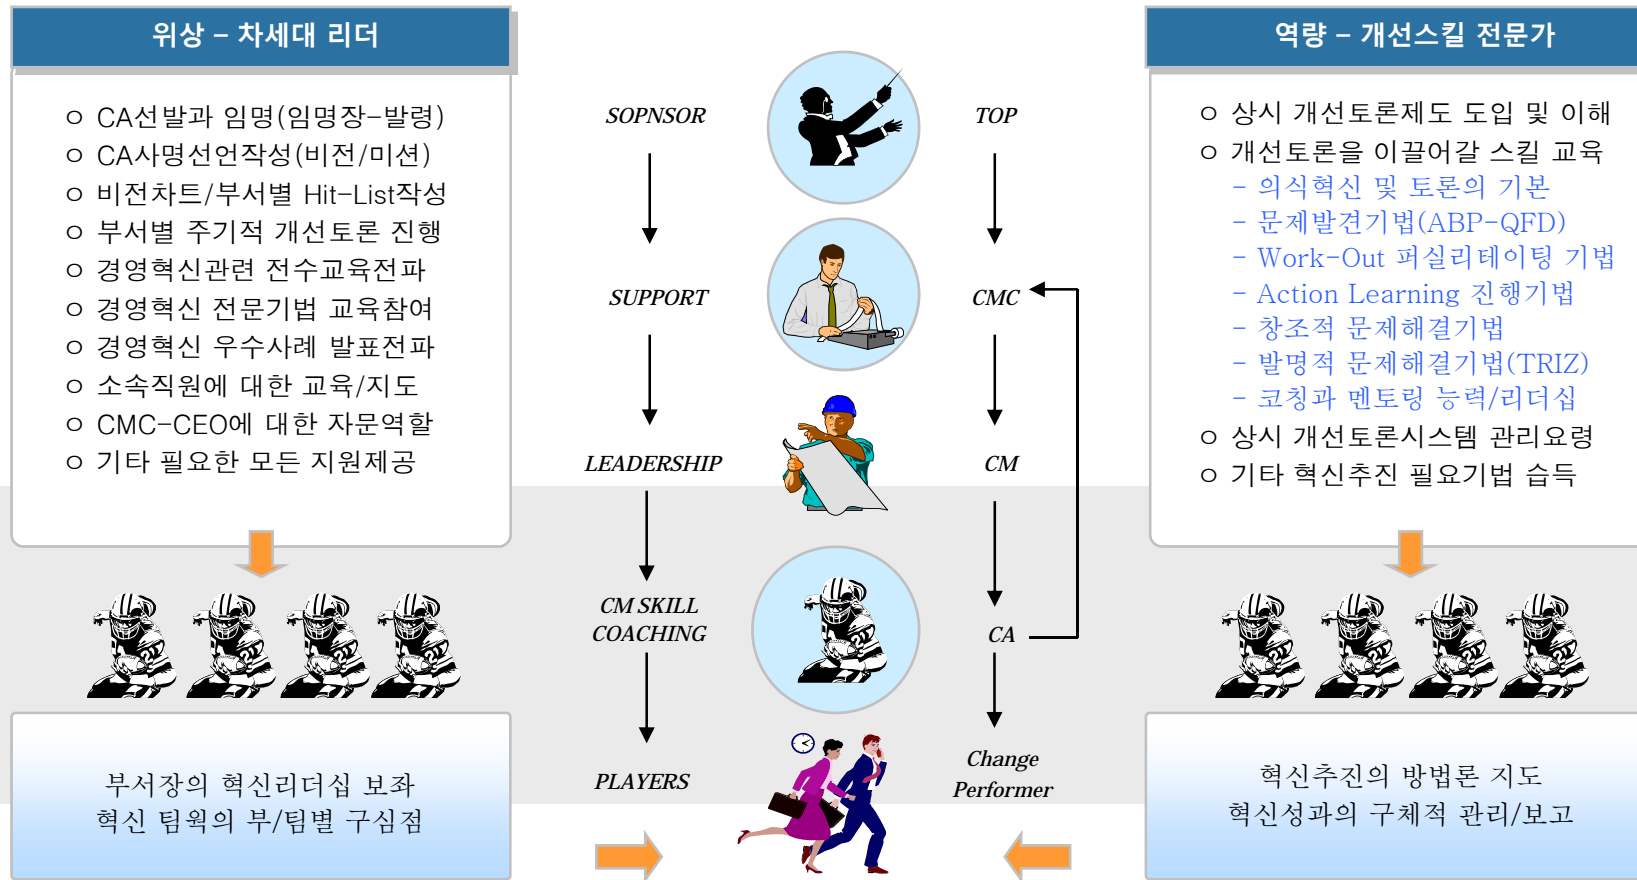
위상 – 차세대 리더

ㅇ CA선발과 임명(임명장-발령)
ㅇ CA사명선언작성(비전/미션)
ㅇ 비전차트/부서별 Hit-List작성
ㅇ 부서별 주기적 개선토론 진행
ㅇ 경영혁신관련 전수교육전파
ㅇ 경영혁신 전문기법 교육참여
ㅇ 경영혁신 우수사례 발표전파
ㅇ 소속직원에 대한 교육/지도
ㅇ CMC-CEO에 대한 자문역할
ㅇ 기타 필요한 모든 지원제공

부서장의 혁신리더십 보좌
혁신 팀웍의 부/팀별 구심점

SOPNSOR
SUPPORT
LEADERSHIP
CM SKILL COACHING
PLAYERS

TOP
CMC
CM
CA
Change Performer

역량 – 개선스킬 전문가

ㅇ 상시 개선토론제도 도입 및 이해
ㅇ 개선토론을 이끌어갈 스킬 교육
– 의식혁신 및 토론의 기본
– 문제발견기법(ABP-QFD)
– Work-Out 퍼실리테이팅 기법
– Action Learning 진행기법
– 창조적 문제해결기법
– 발명적 문제해결기법(TRIZ)
– 코칭과 멘토링 능력/리더십
ㅇ 상시 개선토론시스템 관리요령
ㅇ 기타 혁신추진 필요기법 습득

혁신추진의 방법론 지도
혁신성과의 구체적 관리/보고